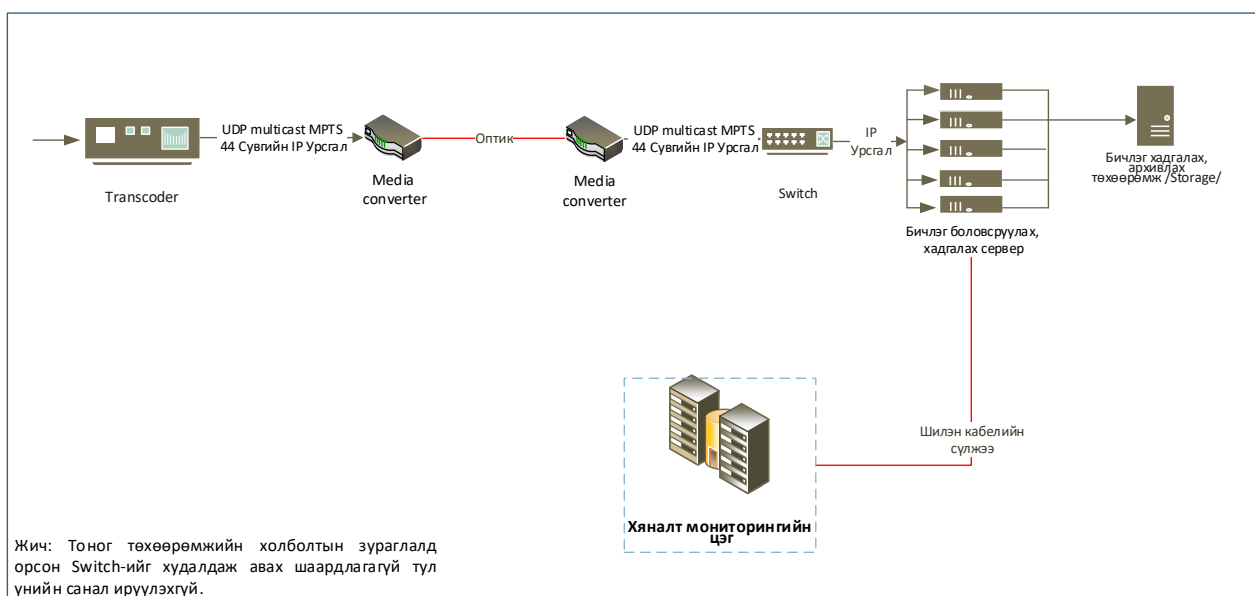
UDP multicast MPTS
44 Сувгийн IP Урсгал

Оптик

UDP multicast MPTS
44 Сувгийн IP Урсгал

IP
Урсгал

Transcoder

Media converter

Media converter

Switch

Бичлэг хадгалах, архивлах төхөөрөмж /Storage/

Бичлэг боловсруулах, хадгалах сервер

Шилэн кабелийн сүлжээ

Хяналт мониторингийн цэг

Жич: Тоног төхөөрөмжийн холболтын зураглалд орсон Switch-ийг худалдаж авах шаардлагагүй тул үнийн санал ирүүлэхгүй.